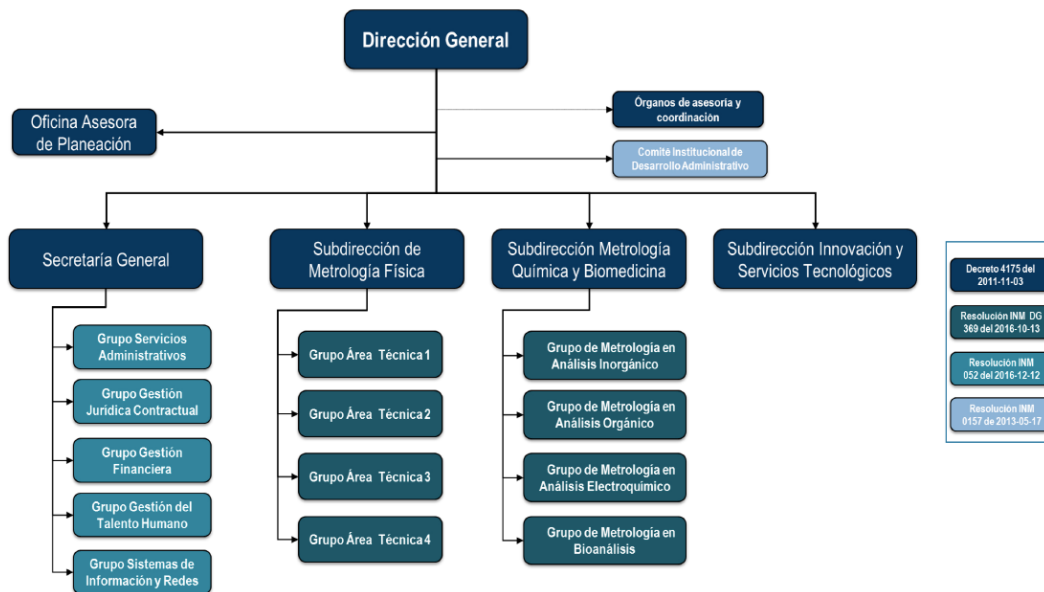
Dirección General

Oficina Asesora de Planeación

Órganos de asesoría y coordinación

Comité Institucional de Desarrollo Administrativo

Secretaría General

Subdirección de Metrología Física

Subdirección Metrología Química y Biomedicina

Subdirección Innovación y Servicios Tecnológicos

Grupo Servicios Administrativos

Grupo Gestión Jurídica Contractual

Grupo Gestión Financiera

Grupo Gestión del Talento Humano

Grupo Sistemas de Información y Redes

Grupo Área Técnica 1

Grupo Área Técnica 2

Grupo Área Técnica 3

Grupo Área Técnica 4

Grupo de Metrología en Análisis Inorgánico

Grupo de Metrología en Análisis Orgánico

Grupo de Metrología en Análisis Electroquímico

Grupo de Metrología en Bioanálisis

Decreto 4175 del 2011-11-03

Resolución INM DG 369 del 2016-10-13

Resolución INM 052 del 2016-12-12

Resolución INM 0157 de 2013-05-17